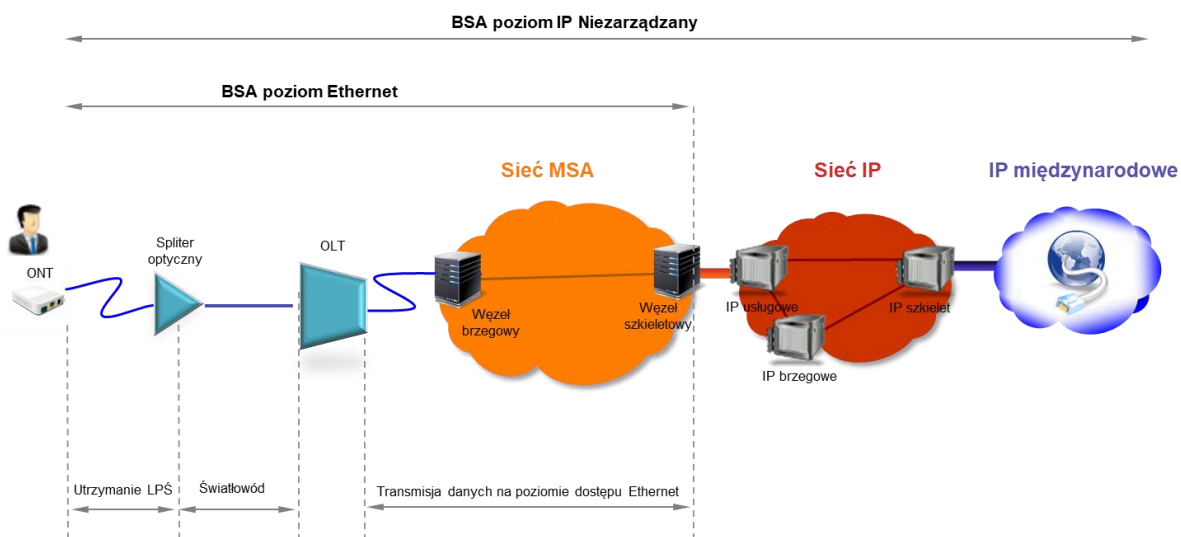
BSA poziom IP Niezarządzany

BSA poziom Ethernet

Sieć MSA

Sieć IP

IP międzynarodowe

ONT

Spliter optyczny

OLT

Węzeł brzegowy

Węzeł szkieletowy

IP usługowe

IP szkielet

IP brzegowe

Utrzymanie LPŚ

Światłowód

Transmisja danych na poziomie dostępu Ethernet